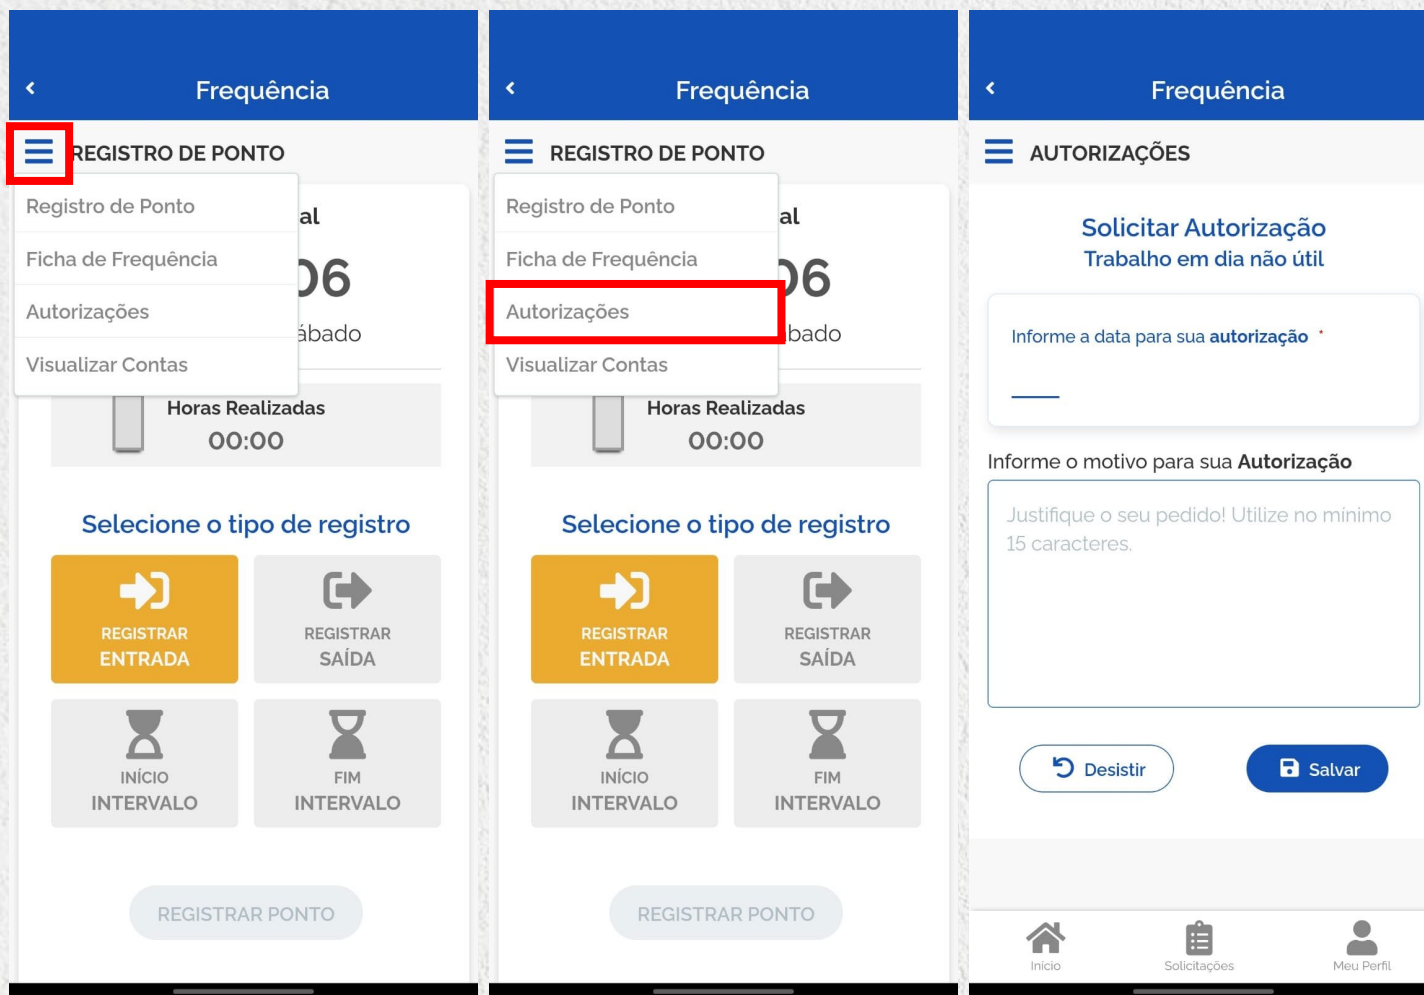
Frequência

REGISTRO DE PONTO

Registro de Ponto
Ficha de Frequência
Autorizações
Visualizar Contas

al
06
ábado

Horas Realizadas
00:00

Selecione o tipo de registro

REGISTRAR ENTRADA
REGISTRAR SAÍDA
INÍCIO INTERVALO
FIM INTERVALO

REGISTRAR PONTO

Frequência

REGISTRO DE PONTO

Registro de Ponto
Ficha de Frequência
Autorizações
Visualizar Contas

al
06
bado

Horas Realizadas
00:00

Selecione o tipo de registro

REGISTRAR ENTRADA
REGISTRAR SAÍDA
INÍCIO INTERVALO
FIM INTERVALO

REGISTRAR PONTO

Frequência

AUTORIZAÇÕES

Solicitar Autorização
Trabalho em dia não útil

Informe a data para sua autorização *

Informe o motivo para sua Autorização

Justifique o seu pedido! Utilize no mínimo 15 caracteres.

Desistir
Salvar

Início
Solicitações
Meu Perfil